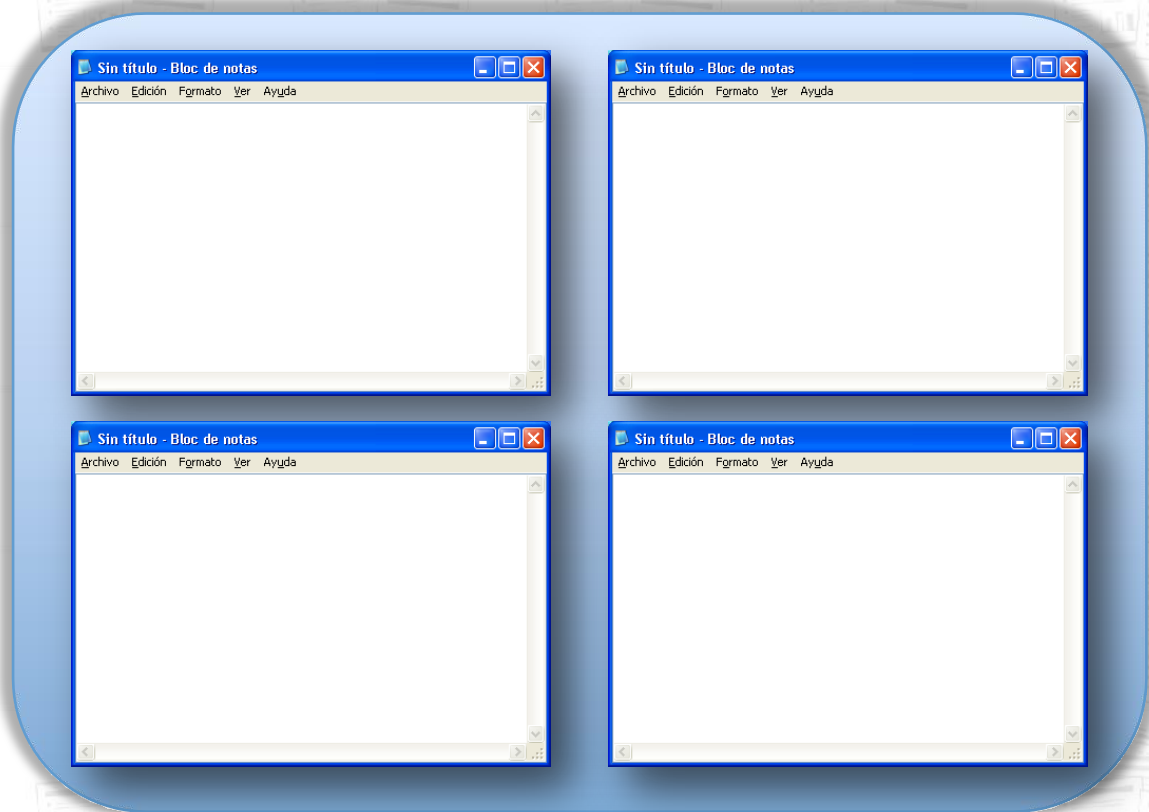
Sin título - Bloc de notas
Archivo Edición Formato Ver Ayuda

Sin título - Bloc de notas
Archivo Edición Formato Ver Ayuda

Sin título - Bloc de notas
Archivo Edición Formato Ver Ayuda

Sin título - Bloc de notas
Archivo Edición Formato Ver Ayuda